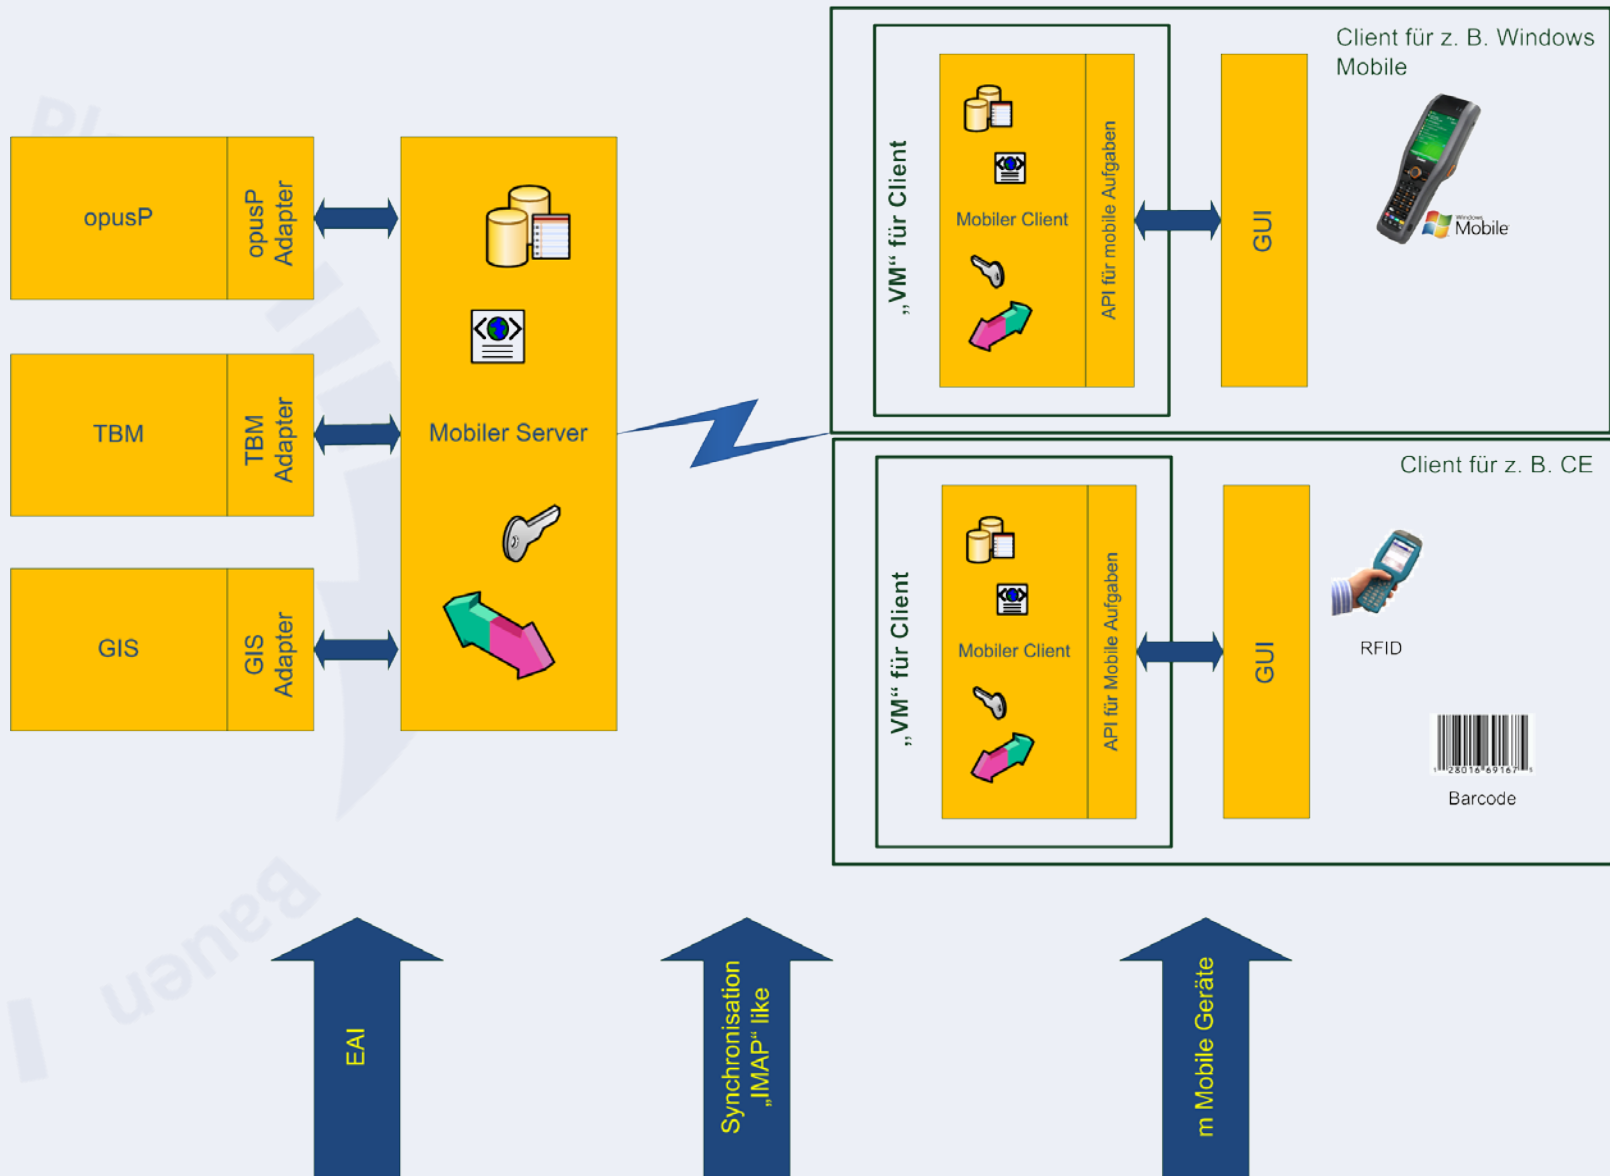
opusP

opusP Adapter

TBM

TBM Adapter

GIS

GIS Adapter

Mobiler Server

Client für z. B. Windows Mobile

„VM“ für Client

Mobiler Client

API für mobile Aufgaben

GUI

Windows Mobile

Client für z. B. CE

„VM“ für Client

Mobiler Client

API für Mobile Aufgaben

GUI

RFID

28016 69167

Barcode

EAI

Synchronisation „IMAP“ like

m Mobile Geräte

Bauen